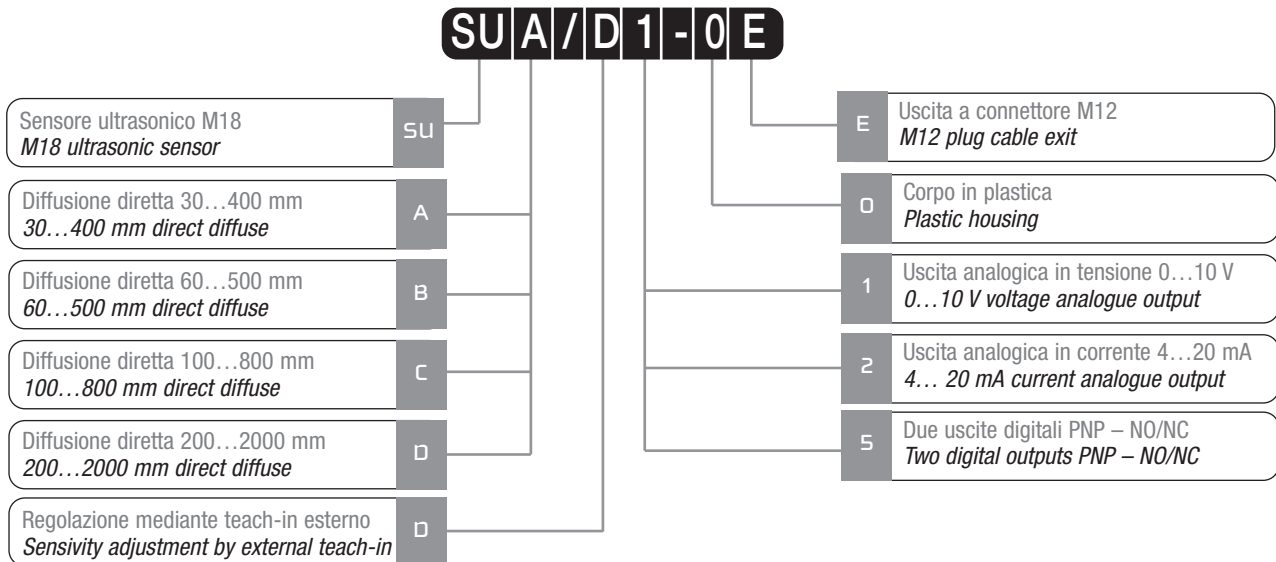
SU A / D 1 - 0 E

Sensore ultrasonico M18
*M18 ultrasonic sensor*
SU

Diffusione diretta 30…400 mm
*30…400 mm direct diffuse*
A

Diffusione diretta 60…500 mm
*60…500 mm direct diffuse*
B

Diffusione diretta 100…800 mm
*100…800 mm direct diffuse*
C

Diffusione diretta 200…2000 mm
*200…2000 mm direct diffuse*
D

Regolazione mediante teach-in esterno
*Sensivity adjustment by external teach-in*
D

E
Uscita a connettore M12
*M12 plug cable exit*

0
Corpo in plastica
*Plastic housing*

1
Uscita analogica in tensione 0…10 V
*0…10 V voltage analogue output*

2
Uscita analogica in corrente 4…20 mA
*4… 20 mA current analogue output*

5
Due uscite digitali PNP – NO/NC
*Two digital outputs PNP – NO/NC*